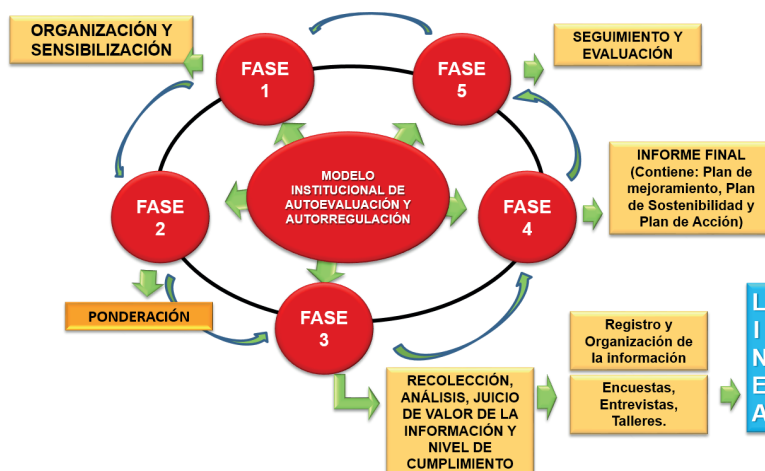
ORGANIZACIÓN Y SENSIBILIZACIÓN

FASE 1

FASE 5

SEGUIMIENTO Y EVALUACIÓN

MODELO INSTITUCIONAL DE AUTOEVALUACIÓN Y AUTORREGULACIÓN

FASE 2

FASE 4

INFORME FINAL (Contiene: Plan de mejoramiento, Plan de Sostenibilidad y Plan de Acción)

PONDERACIÓN

FASE 3

Registro y Organización de la información

RECOLECCIÓN, ANÁLISIS, JUICIO DE VALOR DE LA INFORMACIÓN Y NIVEL DE CUMPLIMIENTO

Encuestas, Entrevistas, Talleres.

L
I
N
E
A